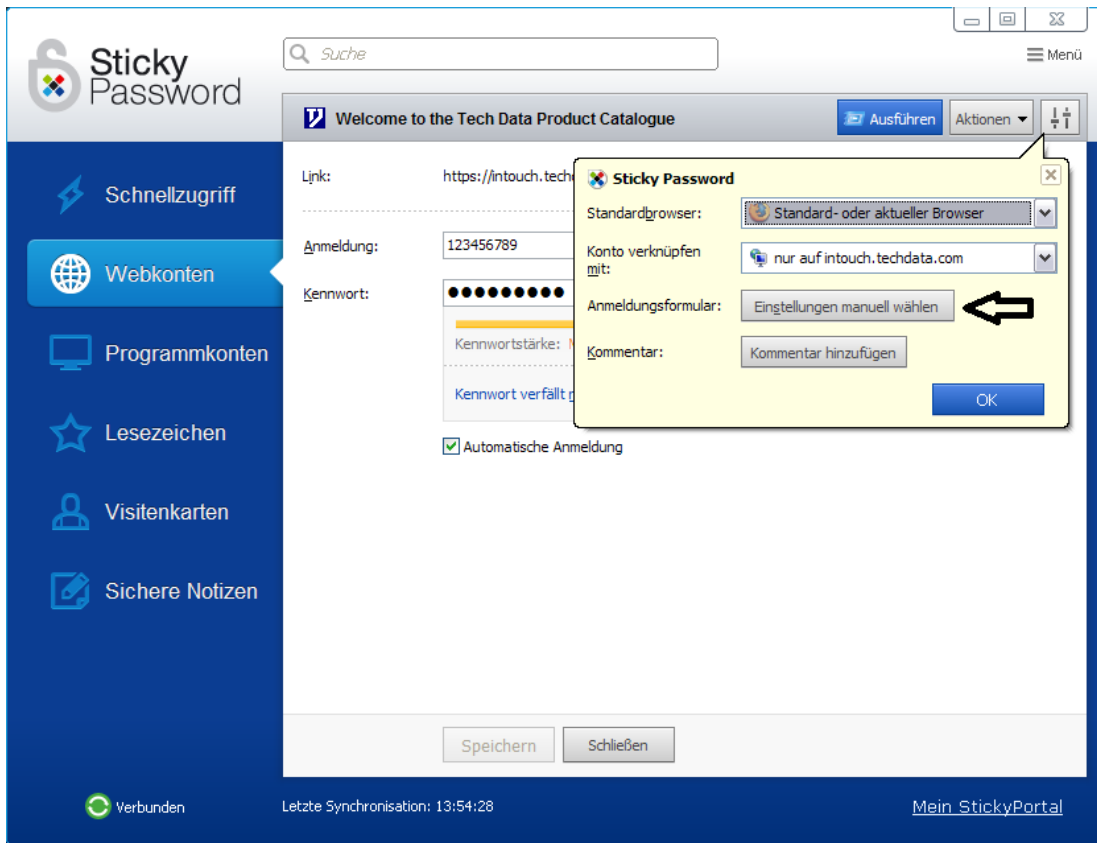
Sticky Password

Suche

Menü

Welcome to the Tech Data Product Catalogue

Ausführen

Aktionen

Schnellzugriff

Webkonten

Programmkonten

Lesezeichen

Visitenkarten

Sichere Notizen

Link:

https://intouch.tech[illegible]

Anmeldung:

123456789

Kennwort:

●●●●●●●●●

Kennwortstärke: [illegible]

Kennwort verfällt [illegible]

Automatische Anmeldung

Sticky Password

Standardbrowser:

Standard- oder aktueller Browser

Konto verknüpfen mit:

nur auf intouch.techdata.com

Anmeldungsformular:

Einstellungen manuell wählen

Kommentar:

Kommentar hinzufügen

OK

Speichern

Schließen

Verbunden

Letzte Synchronisation: 13:54:28

Mein StickyPortal